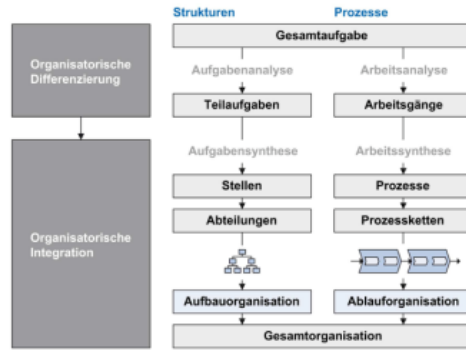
Strukturen

Prozesse

Gesamtaufgabe

Organisatorische Differenzierung

Aufgabenanalyse

Arbeitsanalyse

Teilaufgaben

Arbeitsgänge

Aufgabensynthese

Arbeitssynthese

Organisatorische Integration

Stellen

Prozesse

Abteilungen

Prozessketten

Aufbauorganisation

Ablauforganisation

Gesamtorganisation